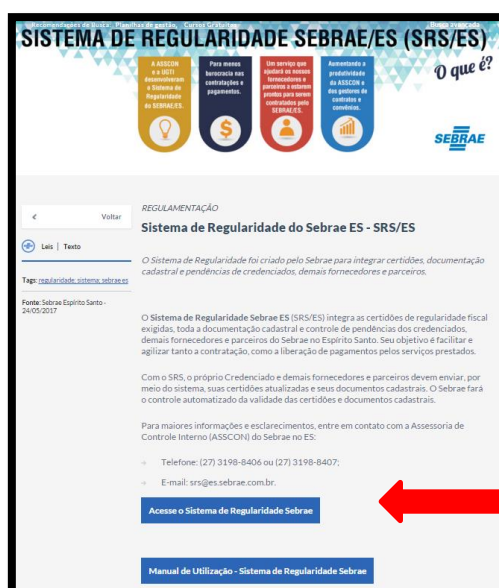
Recomendações de Busca | Planilhas de gestão | Cursos Gratuitos | Busca avançada

SISTEMA DE REGULARIDADE SEBRAE/ES (SRS/ES)

A ASSCON e a UGTI desenvolveram o Sistema de Regularidade do SEBRAE/ES.

Para menos burocracia nas contratações e pagamentos.

Um serviço que ajudará os nossos fornecedores e parceiros a estarem prontos para serem contratados pelo SEBRAE/ES.

Aumentando a produtividade da ASSCON e dos gestores de contratos e convênios.

O que é?

SEBRAE

< Voltar

Leis | Texto

Tags: regularidade, sistema, sebrae es

Fonte: Sebrae Espírito Santo - 24/05/2017

REGULAMENTAÇÃO

Sistema de Regularidade do Sebrae ES - SRS/ES

O Sistema de Regularidade foi criado pelo Sebrae para integrar certidões, documentação cadastral e pendências de credenciados, demais fornecedores e parceiros.

O Sistema de Regularidade Sebrae ES (SRS/ES) integra as certidões de regularidade fiscal exigidas, toda a documentação cadastral e controle de pendências dos credenciados, demais fornecedores e parceiros do Sebrae no Espírito Santo. Seu objetivo é facilitar e agilizar tanto a contratação, como a liberação de pagamentos pelos serviços prestados.

Com o SRS, o próprio Credenciado e demais fornecedores e parceiros devem enviar, por meio do sistema, suas certidões atualizadas e seus documentos cadastrais. O Sebrae fará o controle automatizado da validade das certidões e documentos cadastrais.

Para maiores informações e esclarecimentos, entre em contato com a Assessoria de Controle Interno (ASSCON) do Sebrae no ES:

Telefone: (27) 3198-8406 ou (27) 3198-8407;

E-mail: srs@es.sebrae.com.br.

Acesse o Sistema de Regularidade Sebrae

Manual de Utilização - Sistema de Regularidade Sebrae